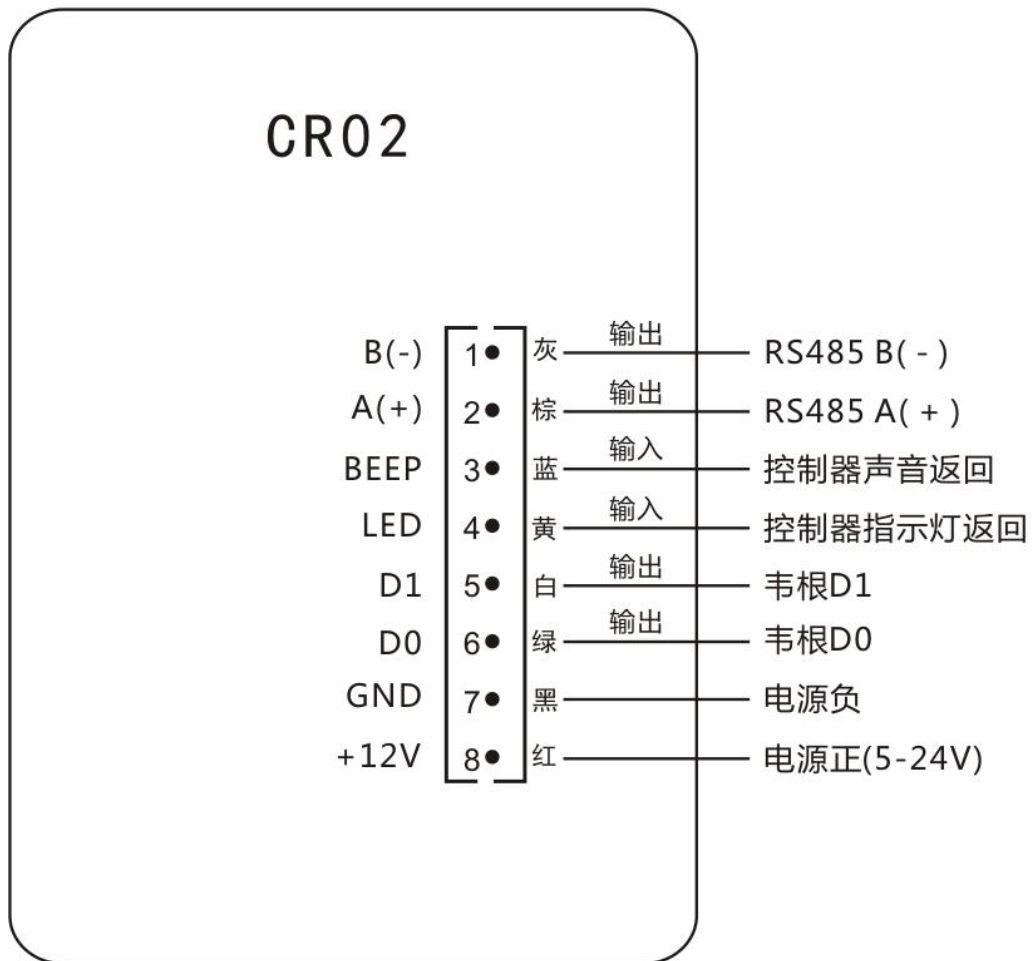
CR02

B(-) 1 灰 输出 RS485 B( - )
A(+) 2 棕 输出 RS485 A( + )
BEEP 3 蓝 输入 控制器声音返回
LED 4 黄 输入 控制器指示灯返回
D1 5 白 输出 韦根D1
D0 6 绿 输出 韦根D0
GND 7 黑 电源负
+12V 8 红 电源正(5-24V)